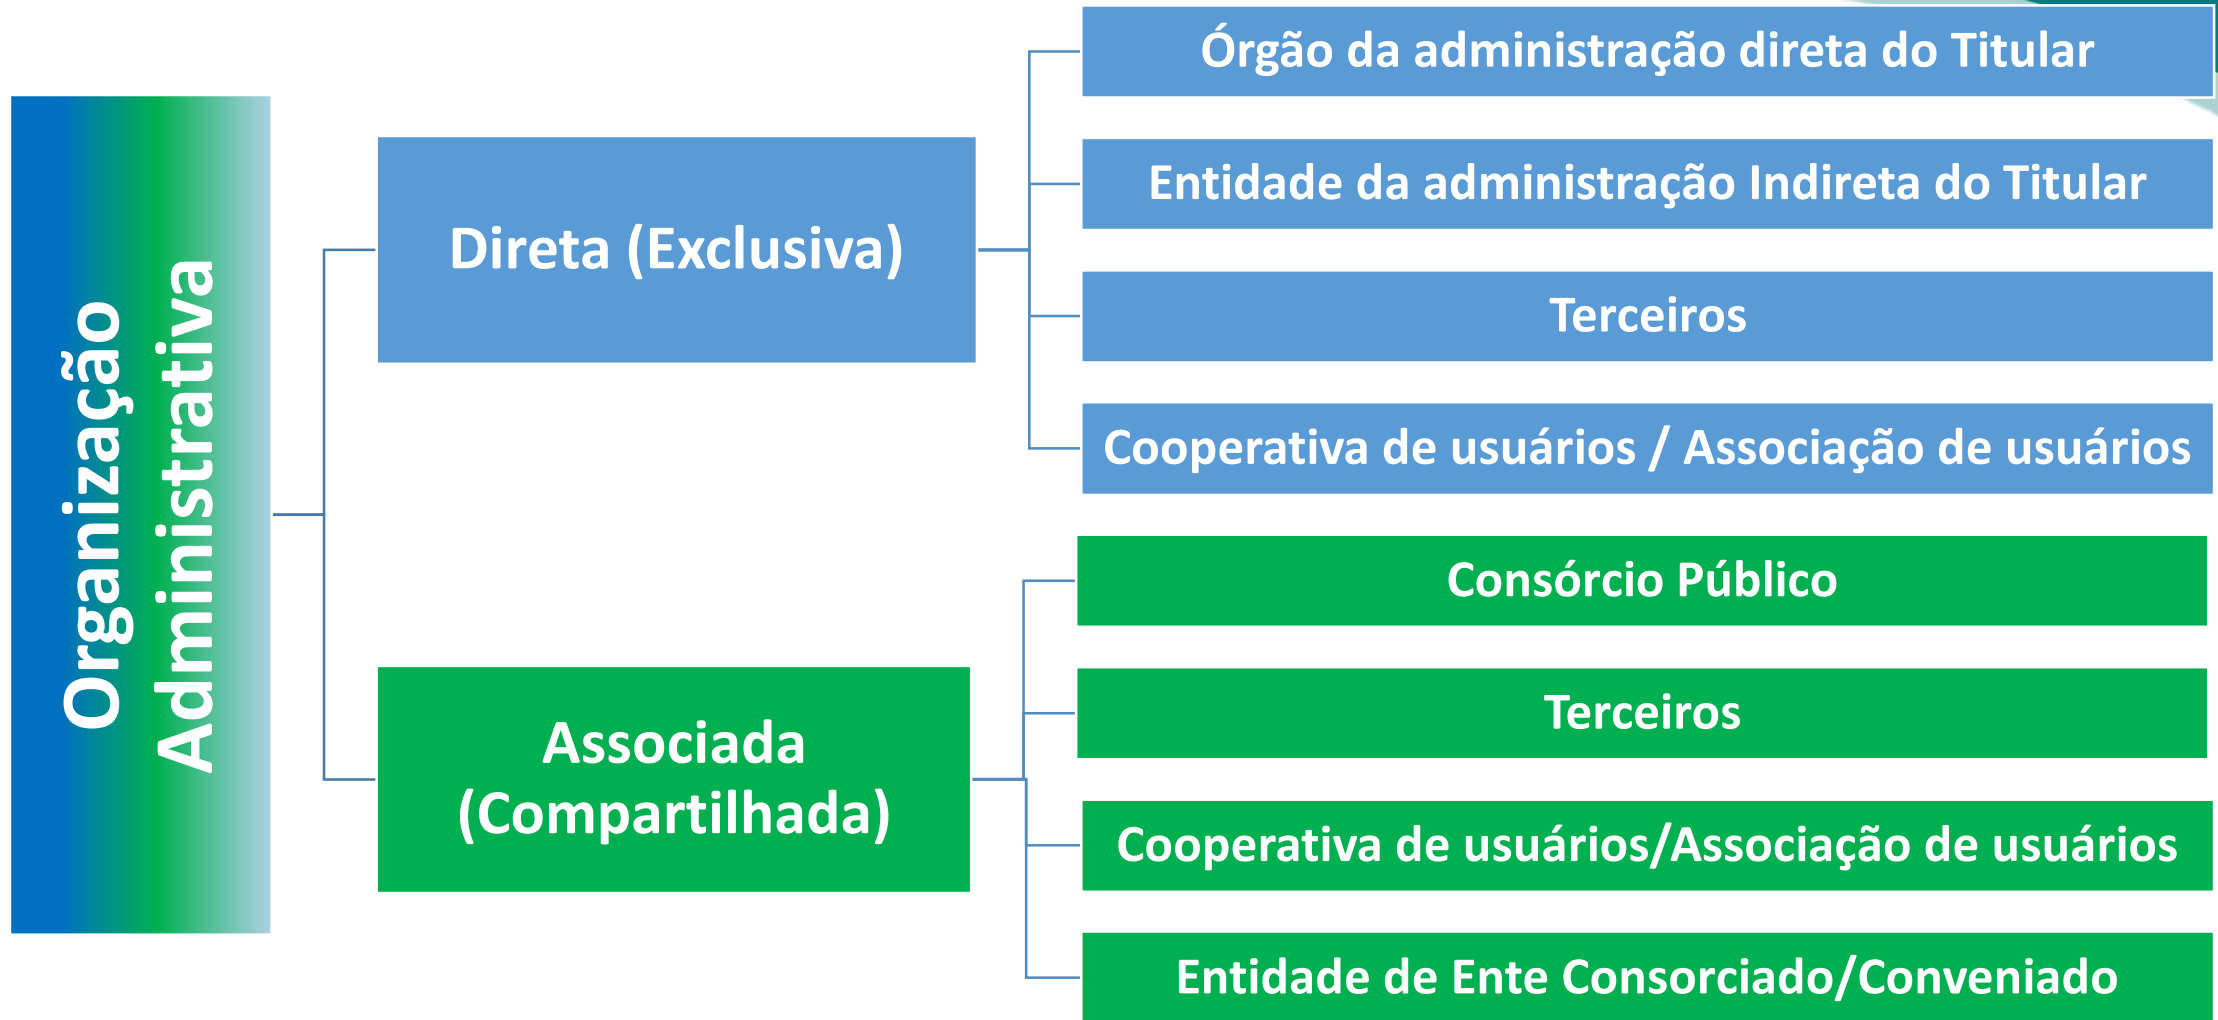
Organização Administrativa

Direta (Exclusiva)

Órgão da administração direta do Titular

Entidade da administração Indireta do Titular

Terceiros

Cooperativa de usuários / Associação de usuários

Associada (Compartilhada)

Consórcio Público

Terceiros

Cooperativa de usuários/Associação de usuários

Entidade de Ente Consorciado/Conveniado